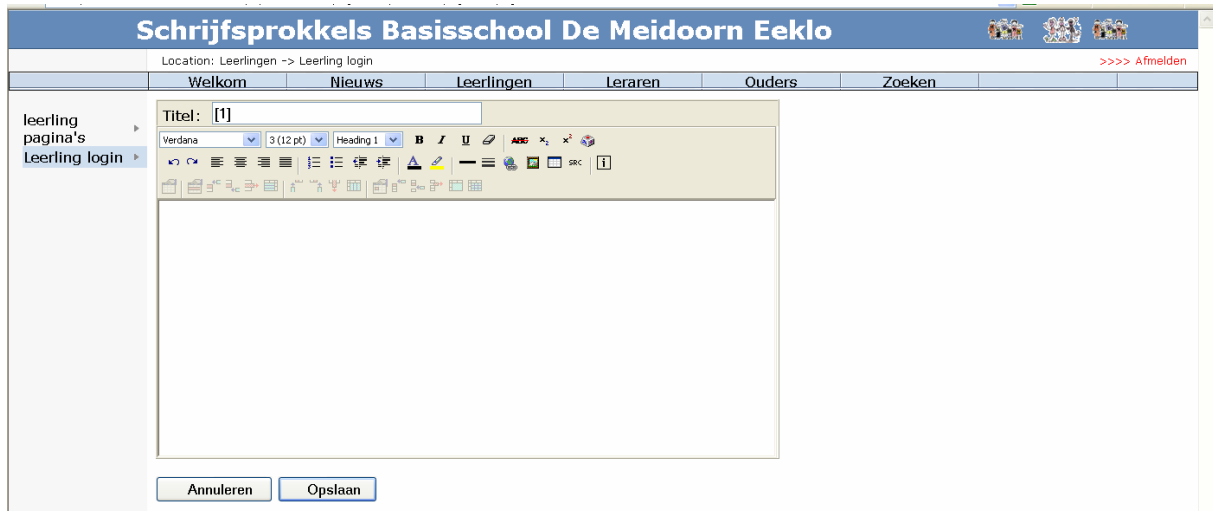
Schrijfsprokkels Basisschool De Meidoorn Eeklo

Location: Leerlingen -> Leerling login

>>>> Afmelden

| Welkom | Nieuws | Leerlingen | Leraren | Ouders | Zoeken |
|---|---|---|---|---|---|

leerling pagina's

Leerling login

Titel: [1]

Verdana

3 (12 pt)

Heading 1

B I U

ABC $x_2$ $x^2$

SRC

Annuleren

Opslaan